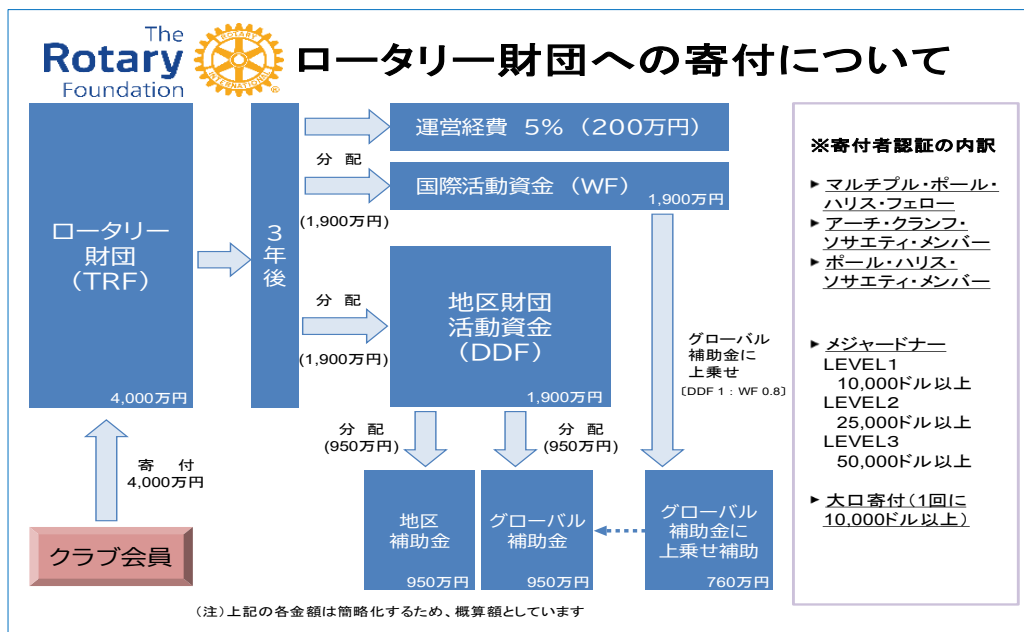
The Rotary Foundation

ROTARY INTERNATIONAL

ロータリー財団への寄付について

ロータリー財団（TRF）

4,000万円

3年後

分　配

(1,900万円)

運営経費　5%（200万円）

国際活動資金（WF）

1,900万円

分　配

(1,900万円)

地区財団活動資金（DDF）

1,900万円

グローバル補助金に上乗せ

〔DDF 1：WF 0.8〕

寄　付
4,000万円

分　配
(950万円)

分　配
(950万円)

クラブ会員

地区補助金

950万円

グローバル補助金

950万円

グローバル補助金に上乗せ補助

760万円

（注）上記の各金額は簡略化するため、概算額としています

※寄付者認証の内訳

▶ マルチプル・ポール・ハリス・フェロー

▶ アーチ・クランフ・ソサエティ・メンバー

▶ ポール・ハリス・ソサエティ・メンバー

▶ メジャードナー
LEVEL1
10,000ドル以上
LEVEL2
25,000ドル以上
LEVEL3
50,000ドル以上

▶ 大口寄付（1回に10,000ドル以上）